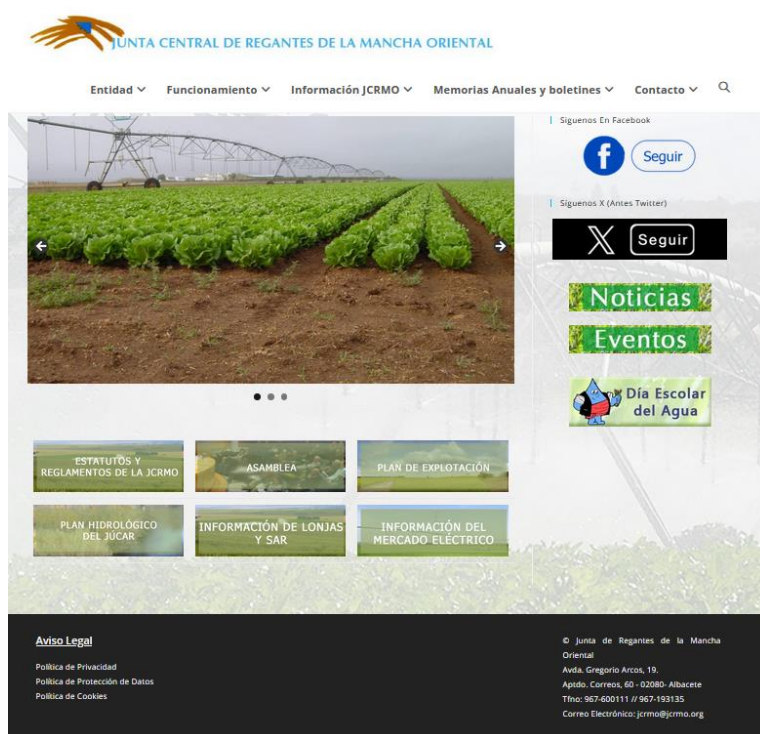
JUNTA CENTRAL DE REGANTES DE LA MANCHA ORIENTAL

Entidad Funcionamiento Información JCRMO Memorias Anuales y boletines Contacto

Síguenos En Facebook

Seguir

Síguenos X (Antes Twitter)

Seguir

Noticias

Eventos

Día Escolar del Agua

ESTATUTOS Y REGLAMENTOS DE LA JCRMO

ASAMBLEA

PLAN DE EXPLOTACIÓN

PLAN HIDROLÓGICO DEL JÚCAR

INFORMACIÓN DE LONJAS Y SAR

INFORMACIÓN DEL MERCADO ELÉCTRICO

Aviso Legal

Política de Privacidad
Política de Protección de Datos
Política de Cookies

© Junta de Regantes de la Mancha Oriental
Avda. Gregorio Arcos, 19.
Aptdo. Correos, 60 - 02080- Albacete
Tfno: 967-600111 // 967-193135
Correo Electrónico: jcrmo@jcrmo.org